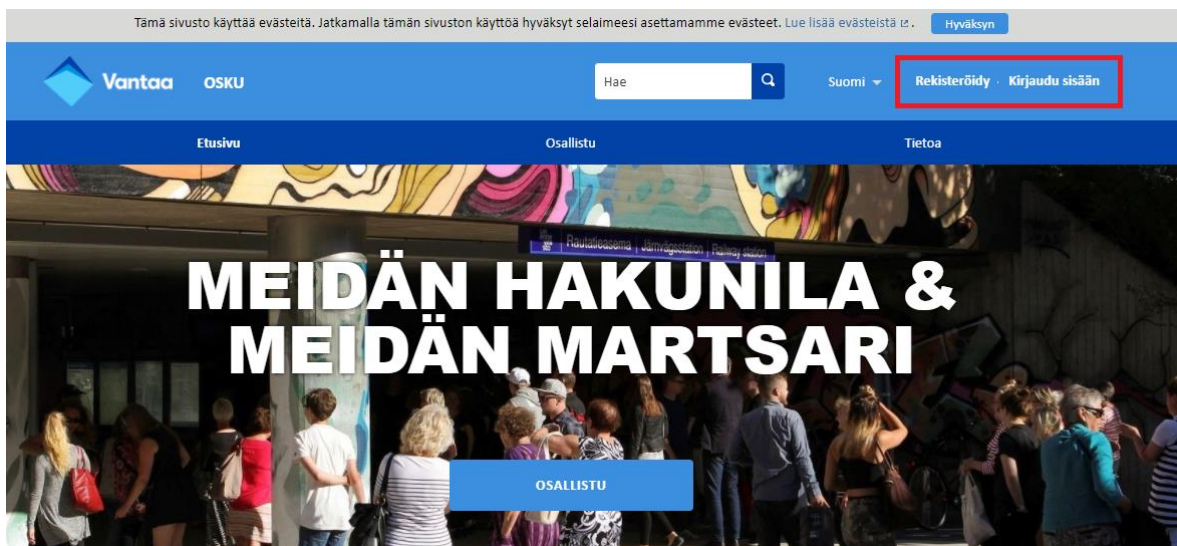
Tämä sivusto käyttää evästeitä. Jatkamalla tämän sivuston käyttöä hyväksyt selaimeesi asettamamme evästeet. Lue lisää evästeistä . Hyväksyn

Vantaa OSKU

Hae

Suomi

Rekisteröidy · Kirjaudu sisään

Etusivu

Osallistu

Tietoa

Rautatieasema | Järnvägsstation | Railway station

MEIDÄN HAKUNILA & MEIDÄN MARTSARI

OSALLISTU